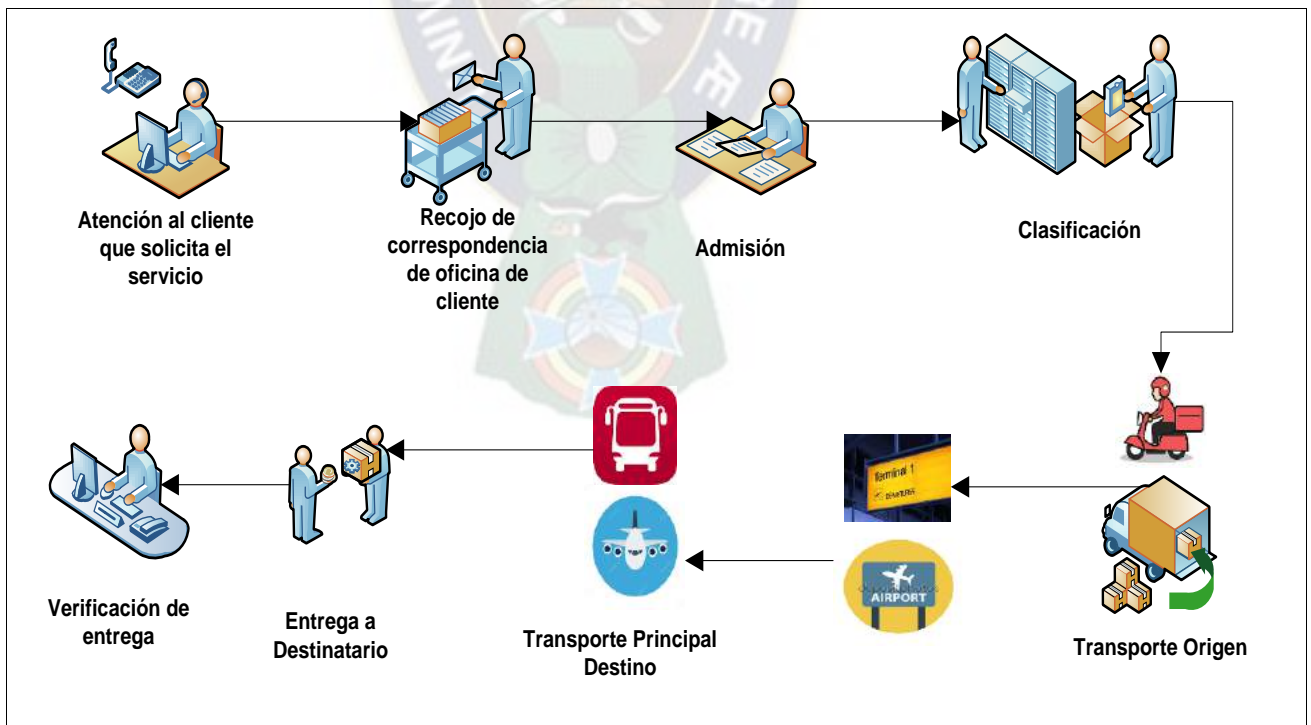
Atención al cliente que solicita el servicio

Recojo de correspondencia de oficina de cliente

Admisión

Clasificación

Terminal 1

AIRPORT

Verificación de entrega

Entrega a Destinatario

Transporte Principal Destino

Transporte Origen